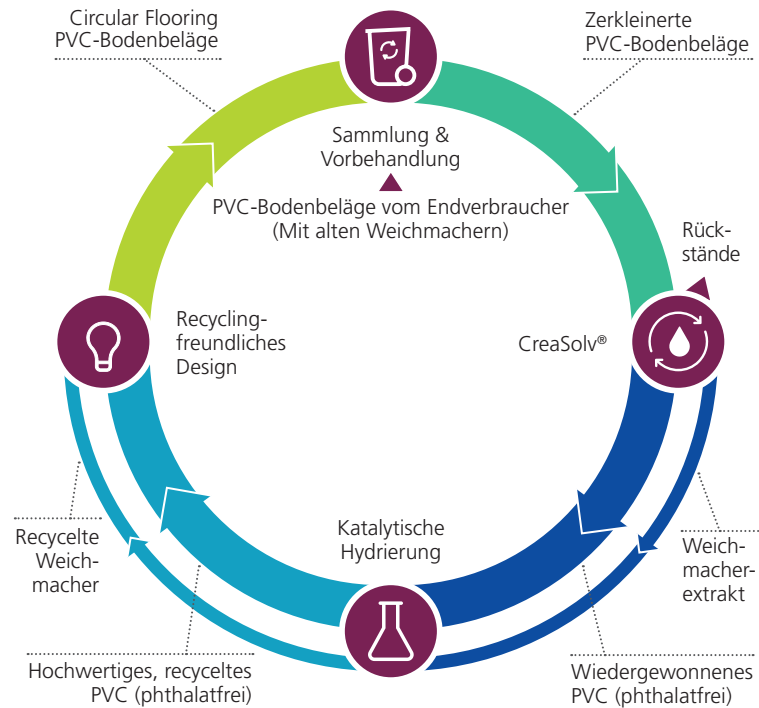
Circular Flooring
PVC-Bodenbeläge

Zerkleinerte
PVC-Bodenbeläge

Sammlung &
Vorbehandlung

PVC-Bodenbeläge vom Endverbraucher
(Mit alten Weichmachern)

Rück-
stände

Recycling-
freundliches
Design

CreaSolv®

Katalytische
Hydrierung

Recycelte
Weich-
macher

Weich-
macher-
extrakt

Hochwertiges, recyceltes
PVC (phthalatfrei)

Wiedergewonnenes
PVC (phthalatfrei)